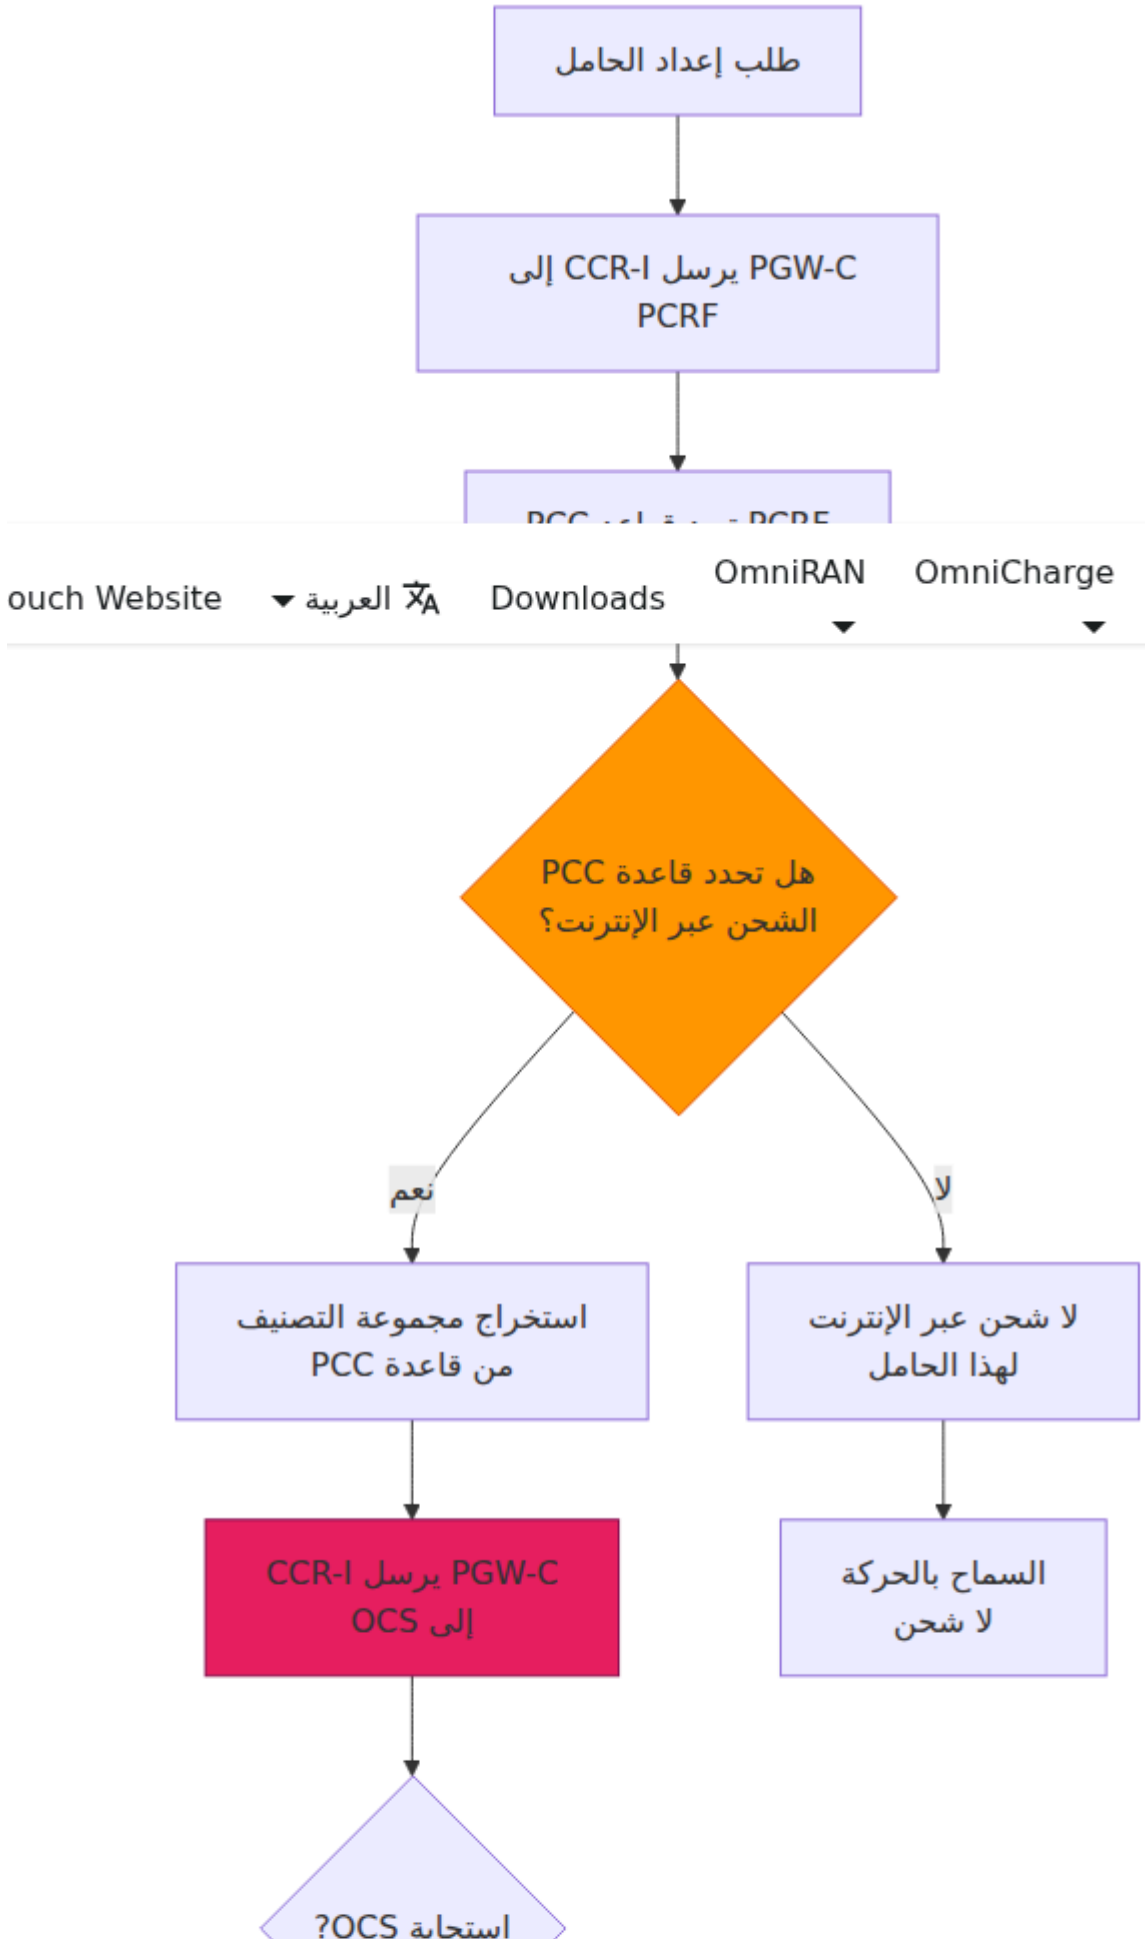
طلب إعداد الحامل

PGW-C يرسل CCR-I إلى PCRF

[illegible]

ouch Website

العربية

Downloads

OmniRAN

OmniCharge

هل تحدد قاعدة PCC الشحن عبر الإنترنت؟

نعم

لا

استخراج مجموعة التصنيف من قاعدة PCC

لا شحن عبر الإنترنت لهذا الحامل

PGW-C يرسل CCR-I إلى OCS

السماح بالحركة لا شحن

استجابة OCS?